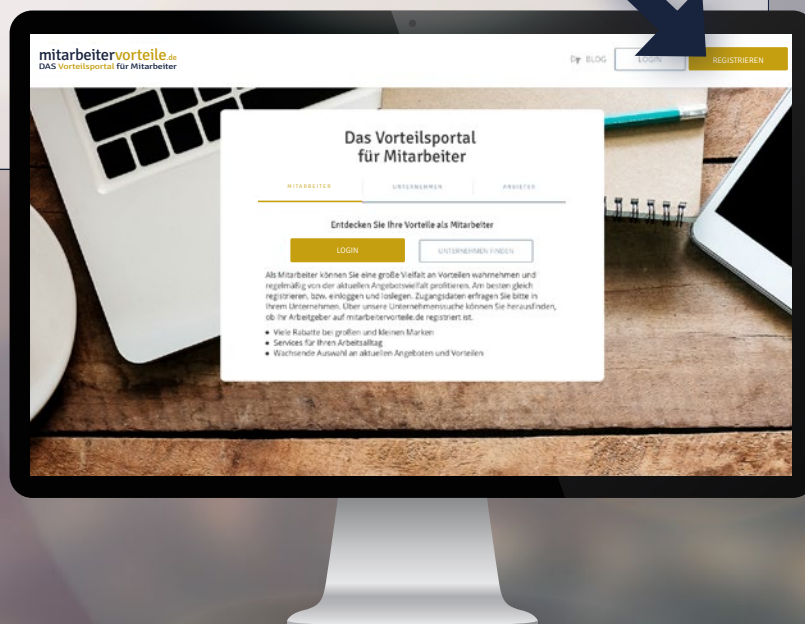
mitarbeitervorteile.de
DAS Vorteilsportal für Mitarbeiter

BLOG
LOGIN
REGISTRIEREN

Das Vorteilsportal für Mitarbeiter

MITARBEITER
UNTERNEHMEN
ANBIETER

Entdecken Sie Ihre Vorteile als Mitarbeiter

LOGIN
UNTERNEHMEN FINDEN

Als Mitarbeiter können Sie eine große Vielfalt an Vorteilen wahrnehmen und regelmäßig von der aktuellen Angebotsvielfalt profitieren. Am besten gleich registrieren, bzw. einloggen und loslegen. Zugangsdaten erfragen Sie bitte in Ihrem Unternehmen. Über unsere Unternehmenssuche können Sie herausfinden, ob Ihr Arbeitgeber auf mitarbeitervorteile.de registriert ist.

• Viele Rabatte bei großen und kleinen Marken
• Services für Ihren Arbeitsalltag
• Wachsende Auswahl an aktuellen Angeboten und Vorteilen